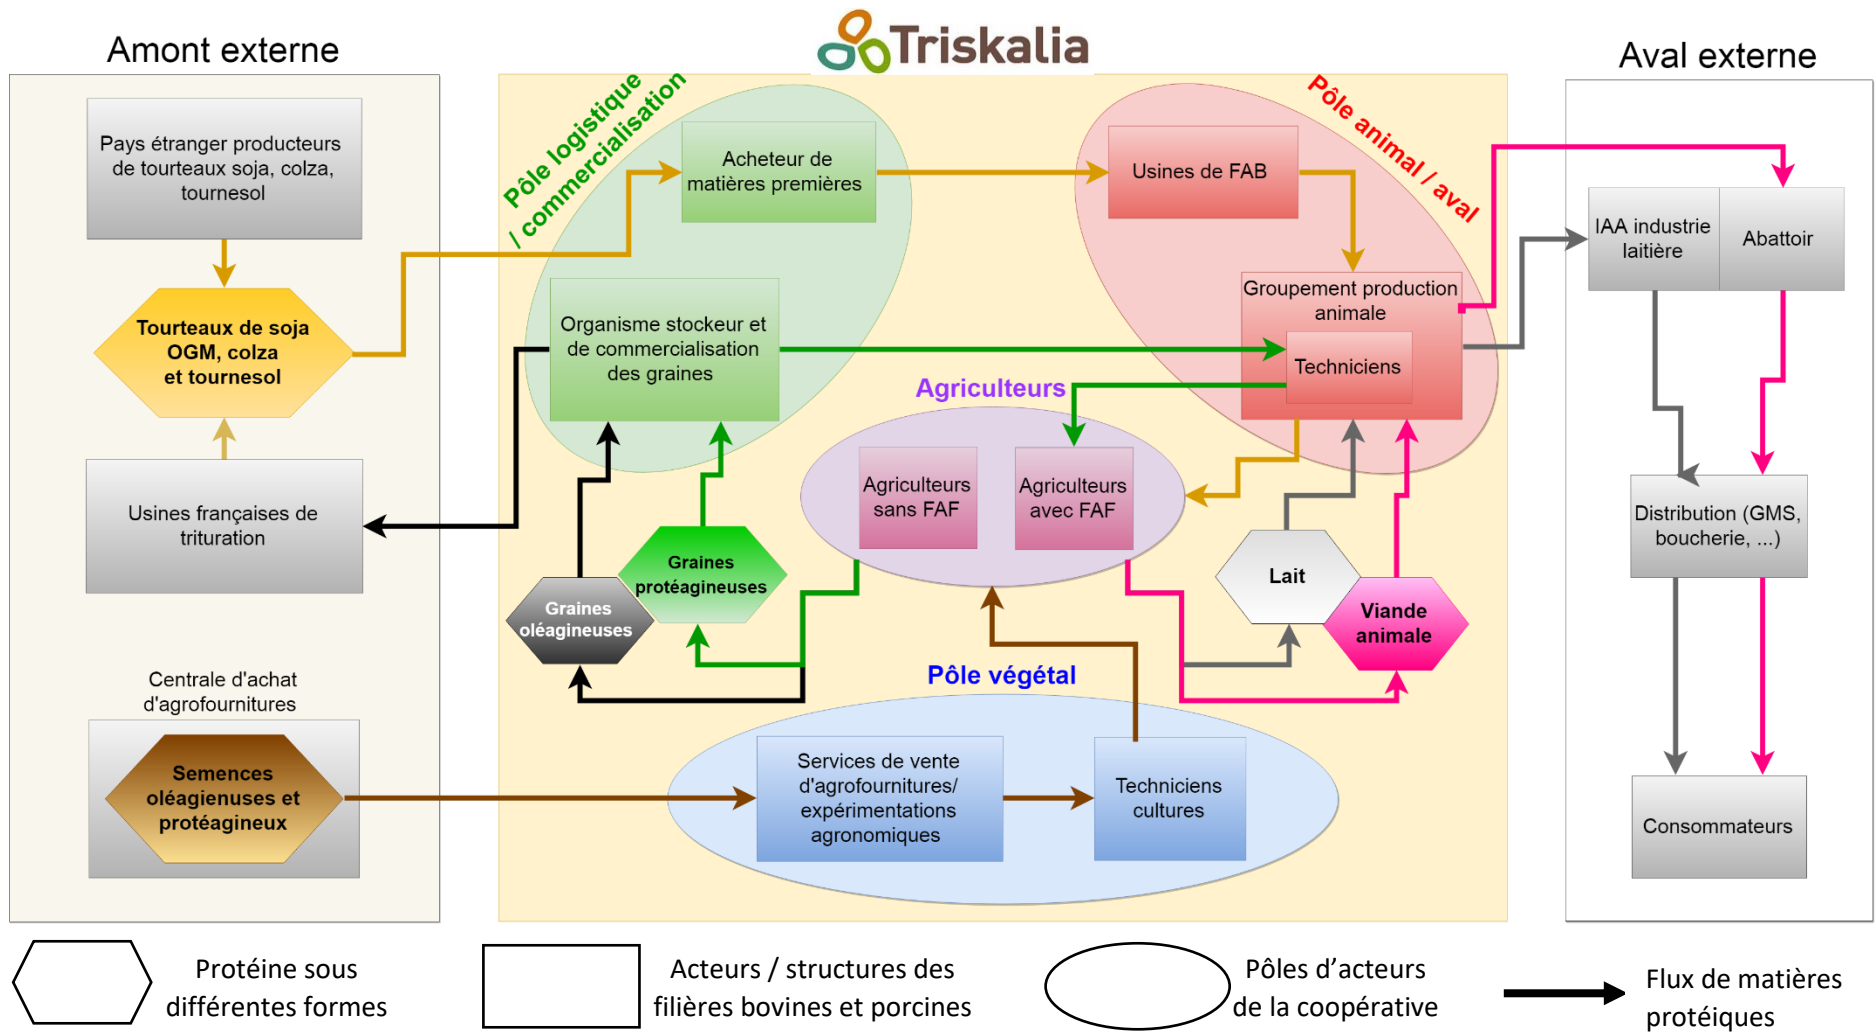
Amont externe

Triskalia

Aval externe

Pays étranger producteurs de tourteaux soja, colza, tournesol

Tourteaux de soja OGM, colza et tournesol

Usines françaises de trituration

Centrale d'achat d'agrofournitures

Semences oléagineuses et protéagineux

Pôle logistique / commercialisation

Acheteur de matières premières

Organisme stockeur et de commercialisation des graines

Graines protéagineuses

Graines oléagineuses

Pôle animal / aval

Usines de FAB

Groupement production animale

Techniciens

Agriculteurs

Agriculteurs sans FAF

Agriculteurs avec FAF

Lait

Viande animale

Pôle végétal

Services de vente d'agrofournitures/ expérimentations agronomiques

Techniciens cultures

IAA industrie laitière

Abattoir

Distribution (GMS, boucherie, ...)

Consommateurs

Protéine sous différentes formes

Acteurs / structures des filières bovines et porcines

Pôles d'acteurs de la coopérative

Flux de matières protéiques